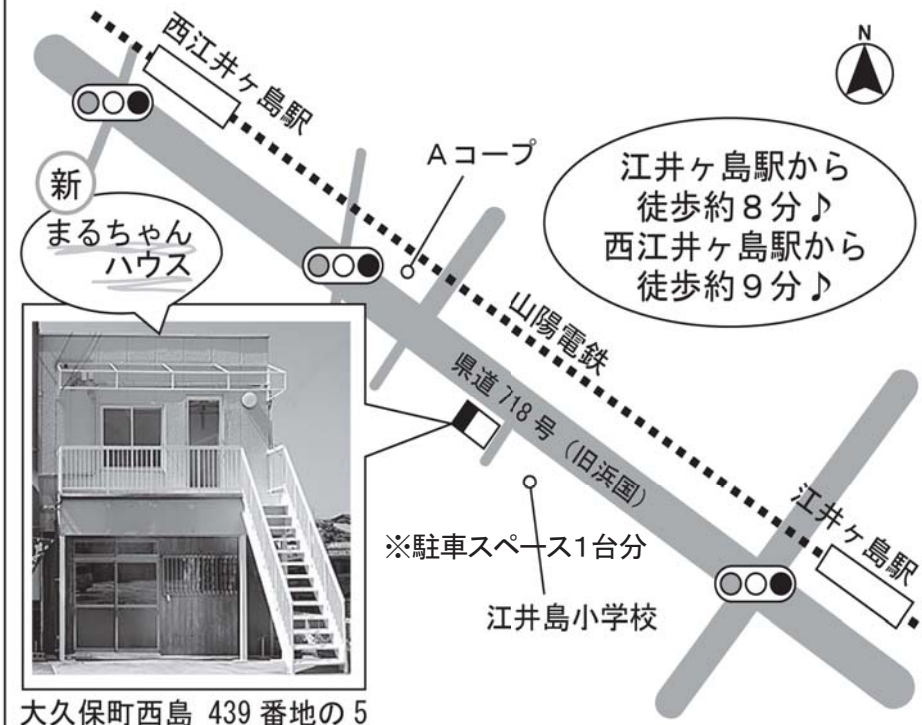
西江井ヶ島駅

N

Aコープ

江井ヶ島駅から
徒歩約8分♪
西江井ヶ島駅から
徒歩約9分♪

新

まるちゃん
ハウス

山陽電鉄

県道 718 号（旧浜国）

江井ヶ島駅

※駐車スペース1台分

江井島小学校

大久保町西島 439 番地の 5